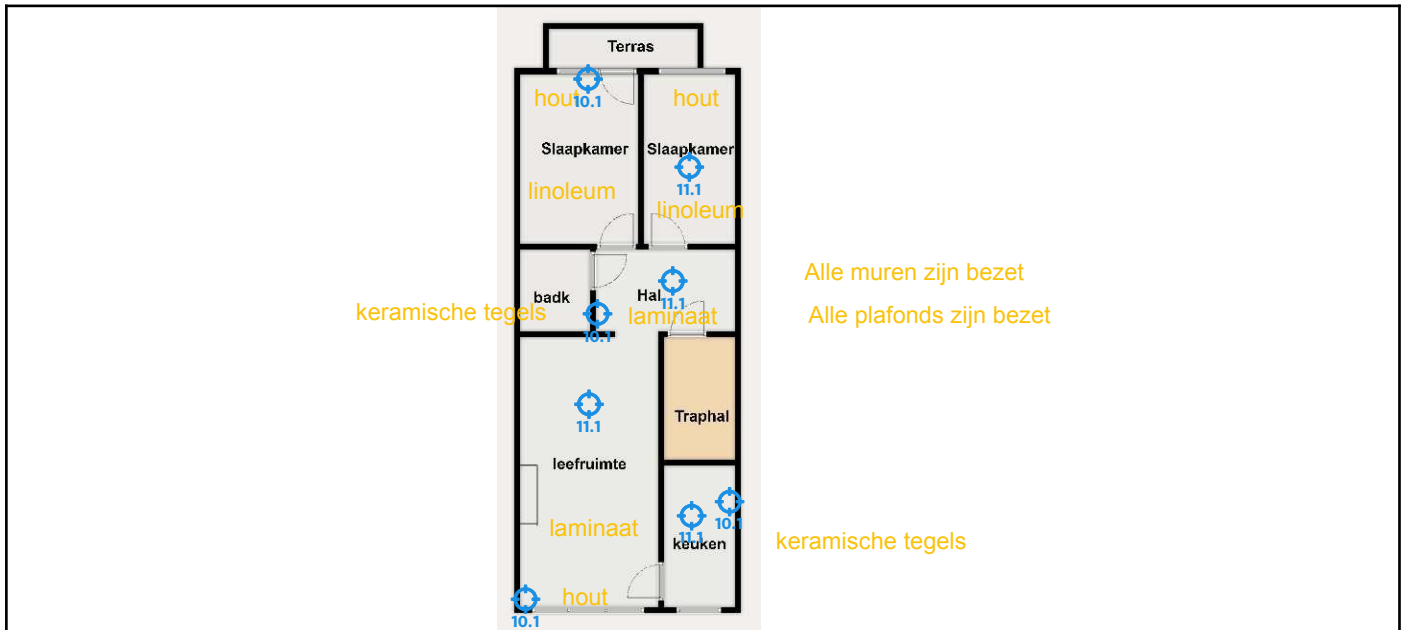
Terras

hout 10.1

hout

Slaapkamer

Slaapkamer 11.1

linoleum

linoleum

Alle muren zijn bezet

Alle plafonds zijn bezet

keramische tegels

badk

10.1

Hal 11.1

laminaat

11.1

Traphal

leefruimte

laminaat

10.1

11.1

keuken

keramische tegels

hout

10.1